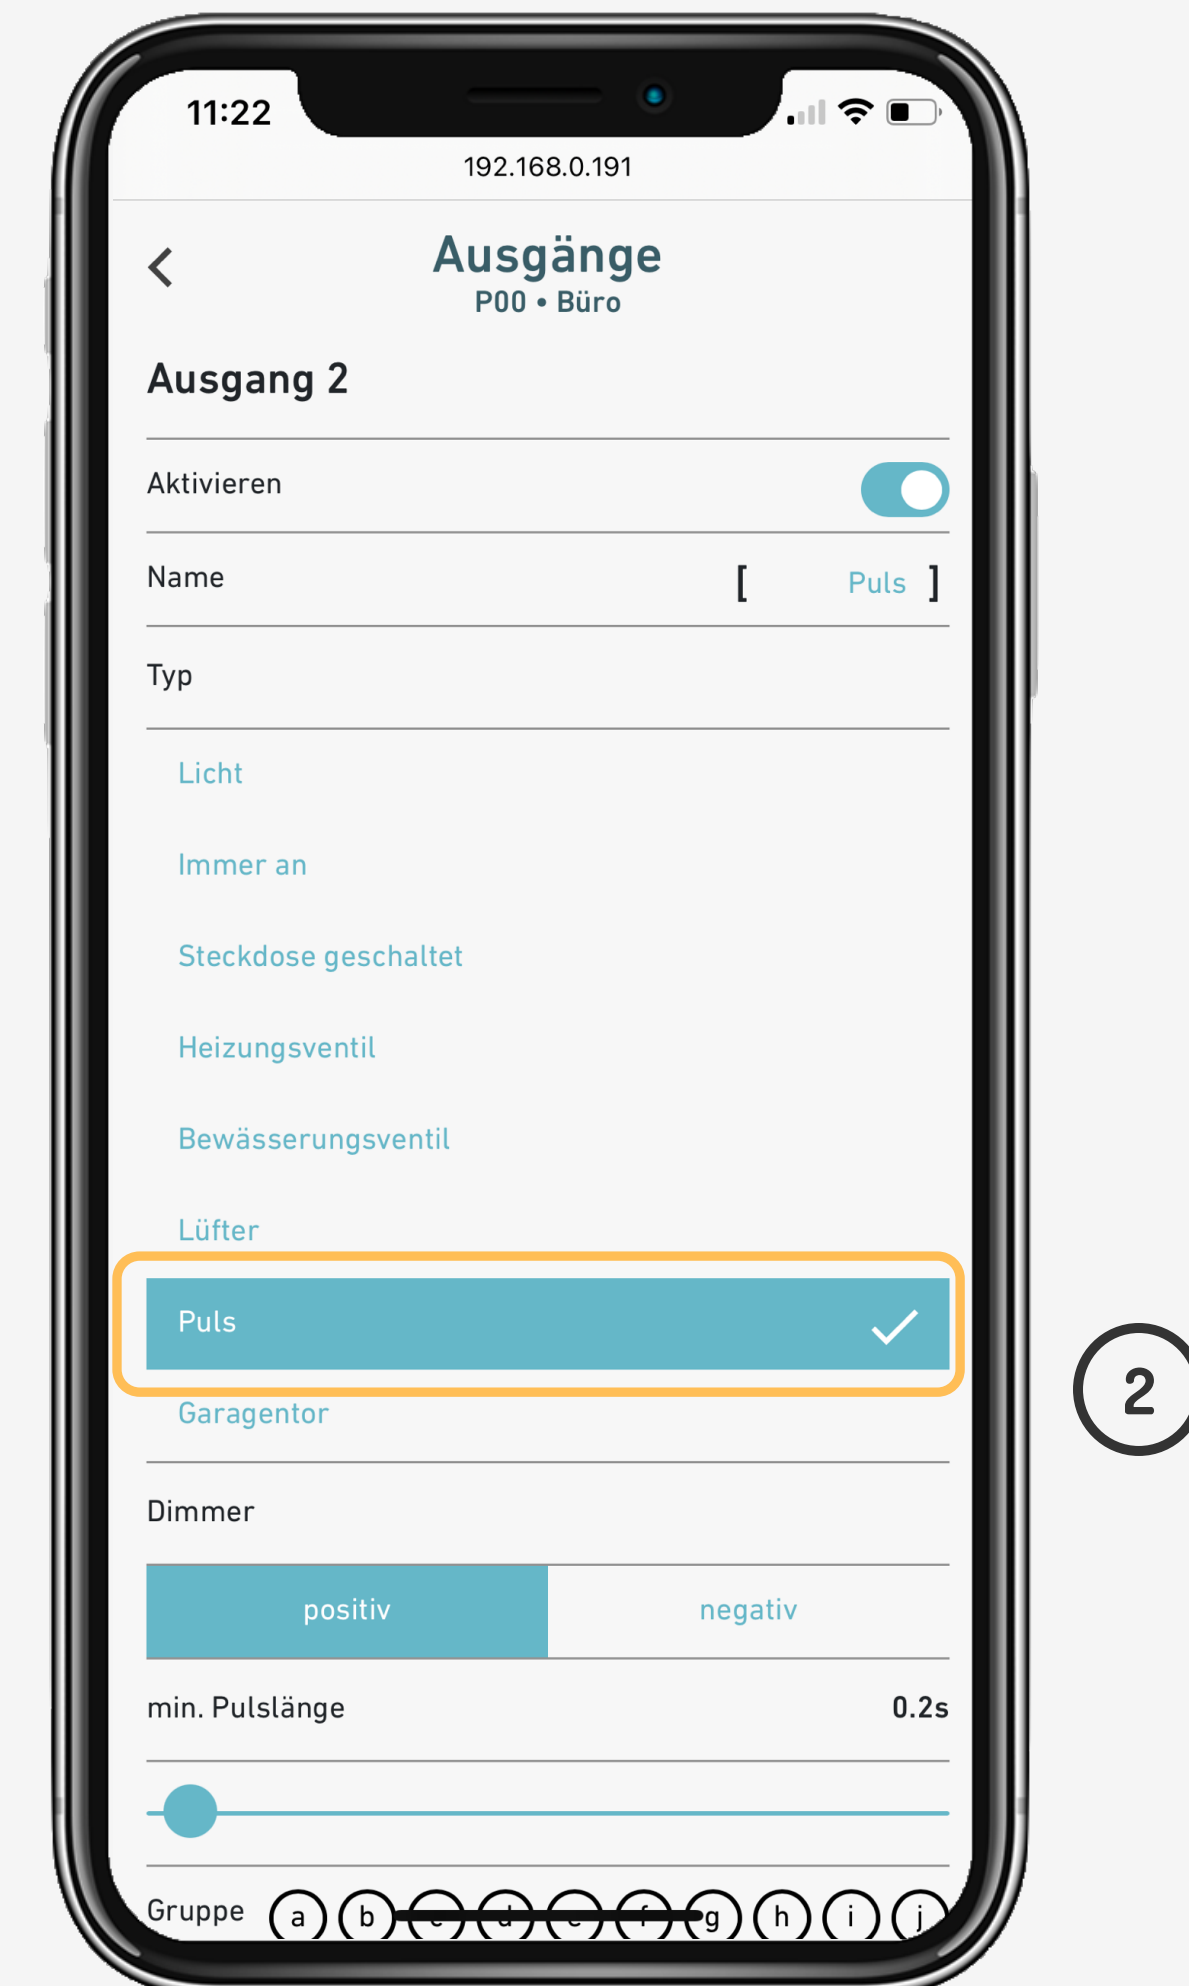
11:22

192.168.0.191

<

Ausgänge

P00 • Büro

Ausgang 2

Aktivieren

Name [ Puls ]

Typ

Licht

Immer an

Steckdose geschaltet

Heizungsventil

Bewässerungsventil

Lüfter

Puls

Garagentor

Dimmer

positiv negativ

min. Pulslänge 0.2s

Gruppe a b c d e f g h i j

2